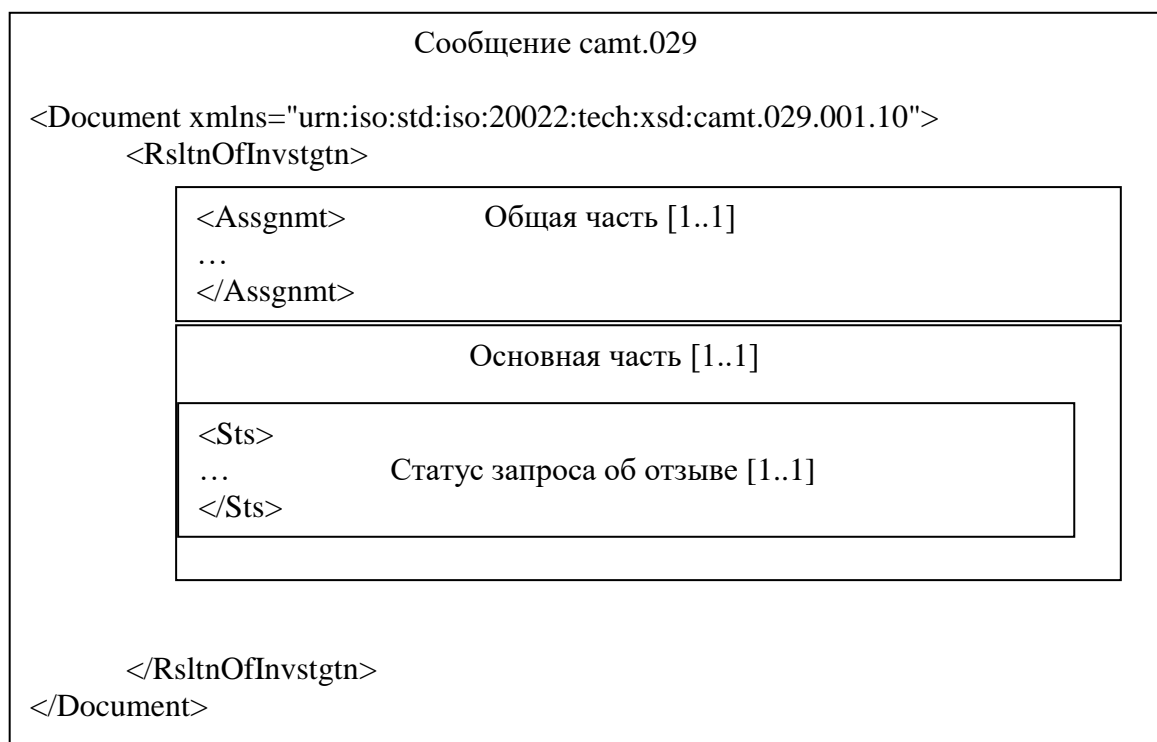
Сообщение camt.029

<Document xmlns="urn:iso:std:iso:20022:tech:xsd:camt.029.001.10">
<RsltnOfInvstgtn>

<Assgnmt> Общая часть [1..1]
…
</Assgnmt>

Основная часть [1..1]

<Sts>
… Статус запроса об отзыве [1..1]
</Sts>

</RsltnOfInvstgtn>
</Document>